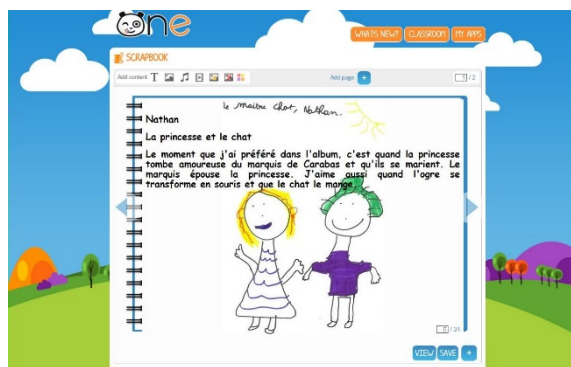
ne

WHAT'S NEW? CLASSROOM MY APPS

SCRAPBOOK

Add content

Add page +

1 / 2

le Maître Chat, Nathan.

Nathan

La princesse et le chat

Le moment que j'ai préféré dans l'album, c'est quand la princesse tombe amoureuse du marquis de Carabas et qu'ils se marient. Le marquis épouse la princesse. J'aime aussi quand l'ogre se transforme en souris et que le chat le mange.

1 / 2

VIEW SAVE +